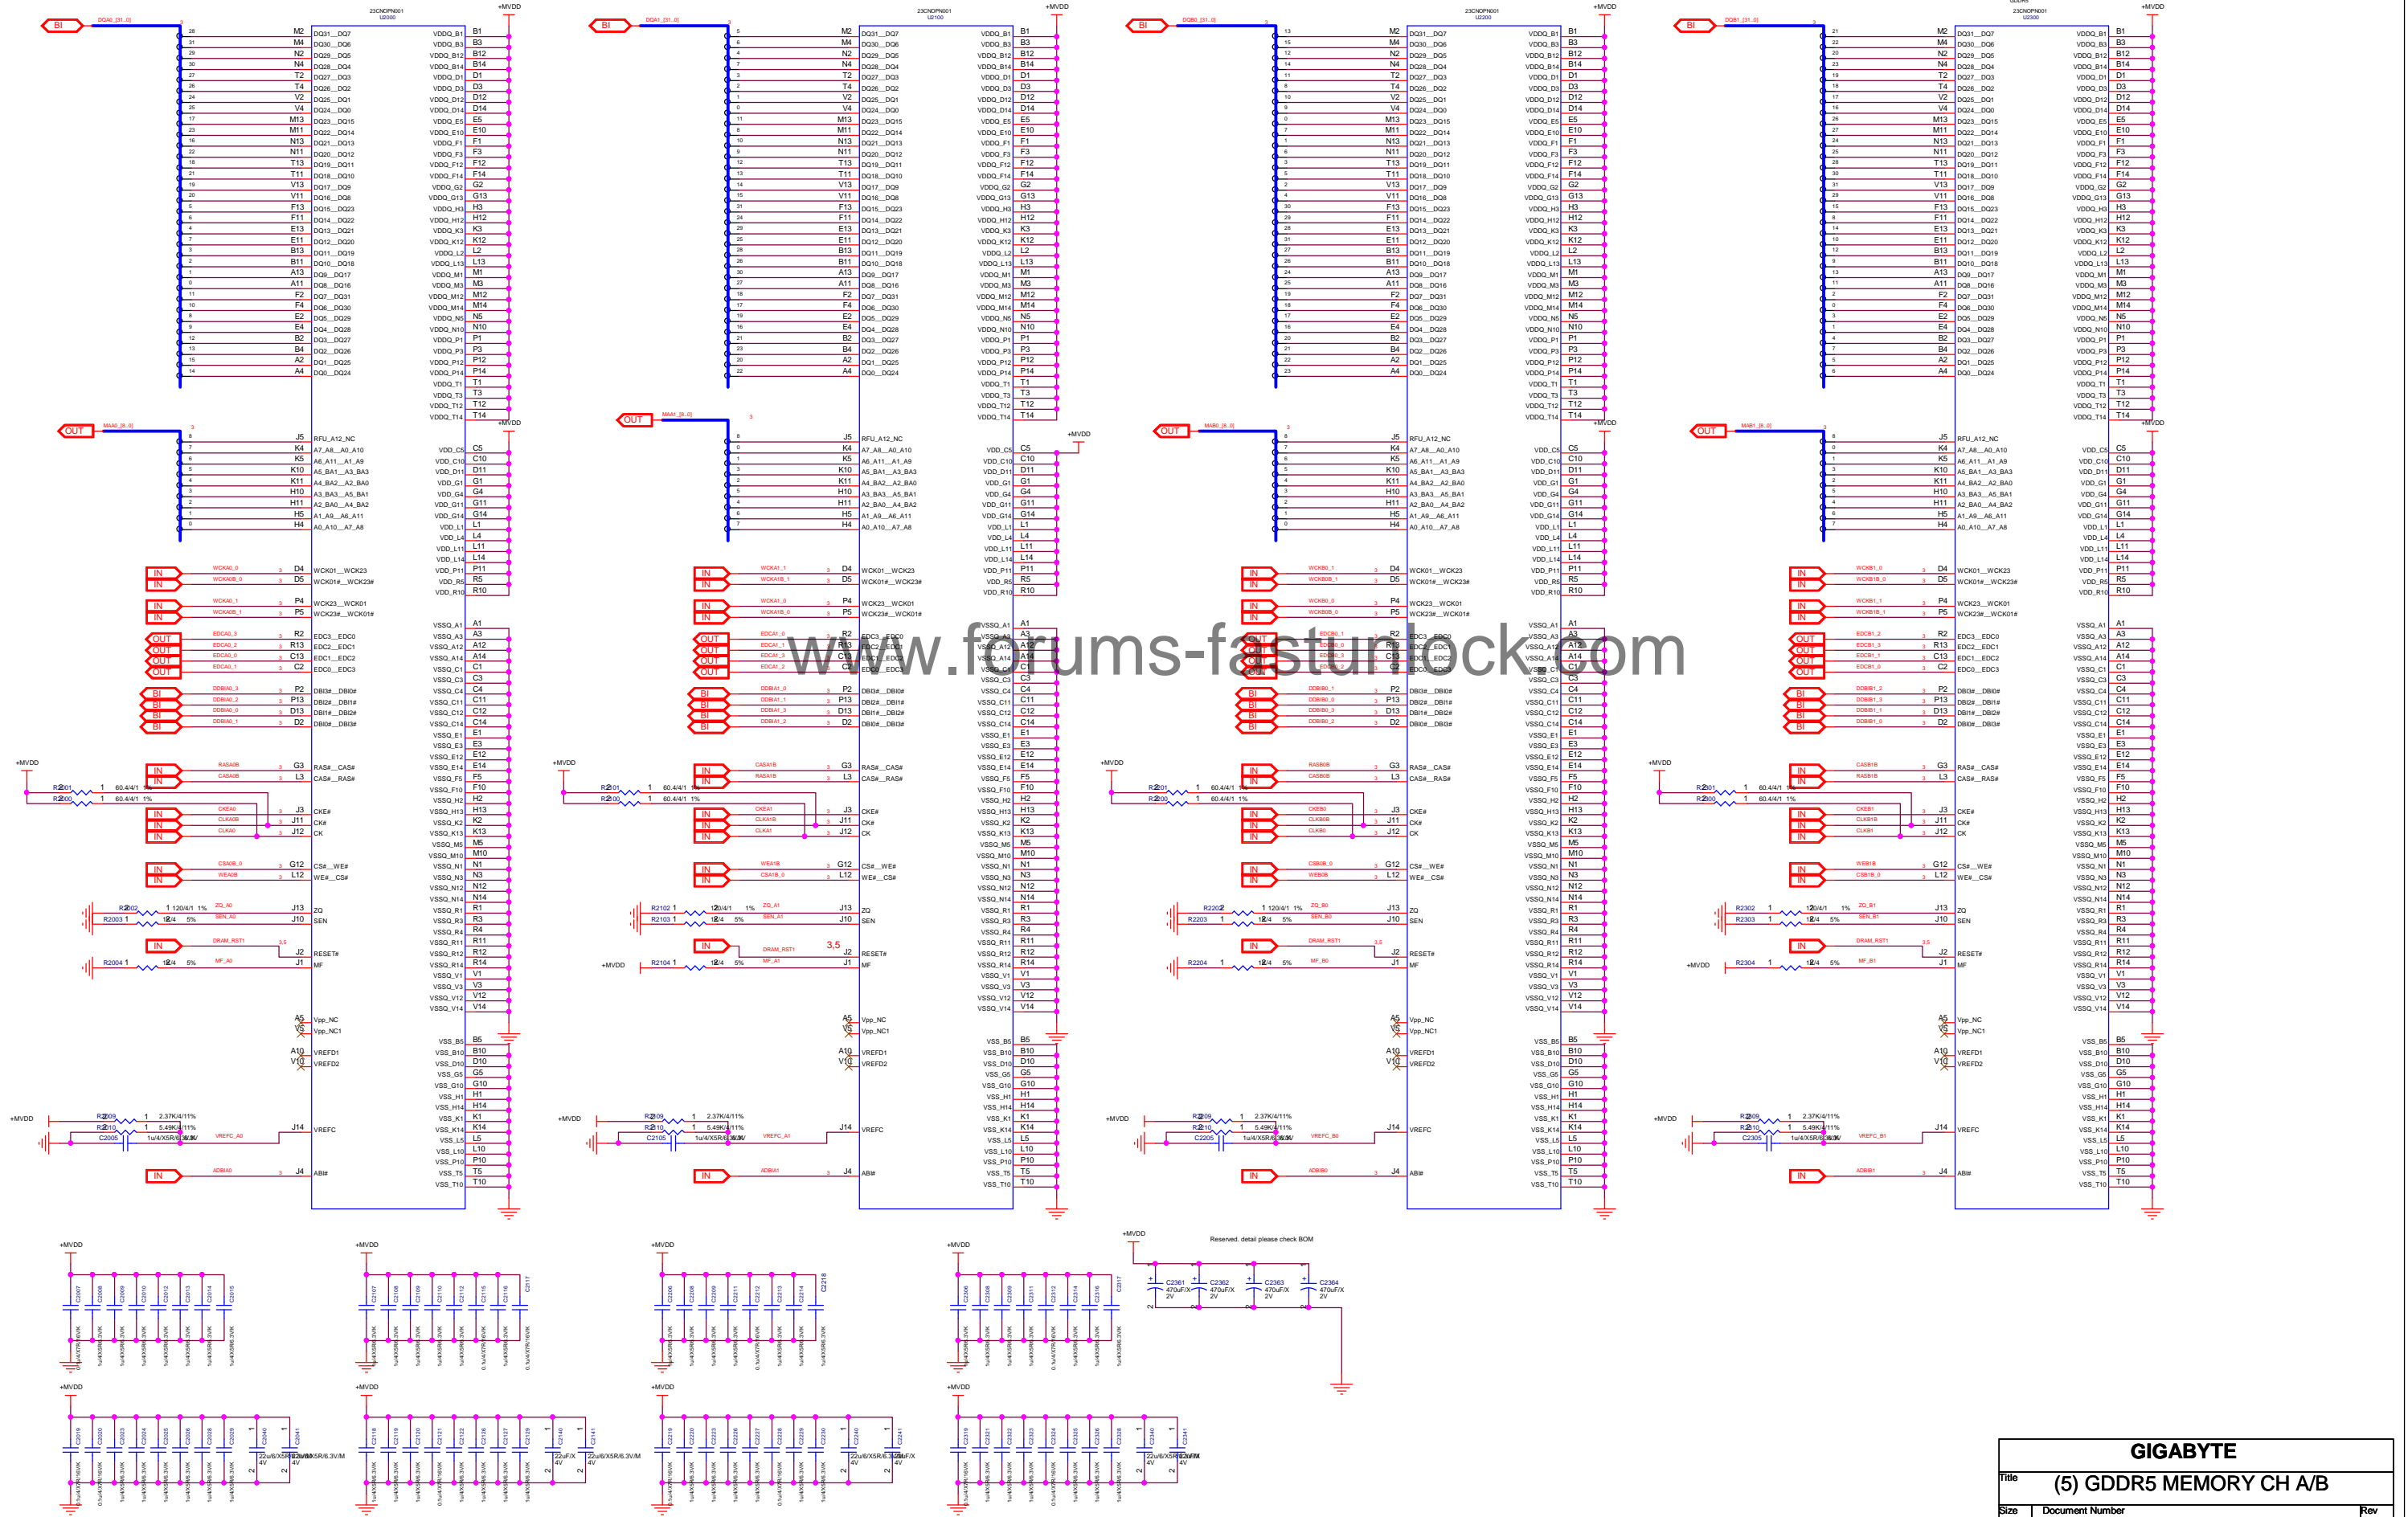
+MVDD
23CNOPN001
U2000
BI
DQA0_[31..0]
M2 DQ31__DQ7
M4 DQ30__DQ6
N2 DQ29__DQ5
N4 DQ28__DQ4
T2 DQ27__DQ3
T4 DQ26__DQ2
V2 DQ25__DQ1
V4 DQ24__DQ0
M13 DQ23__DQ15
M11 DQ22__DQ14
N13 DQ21__DQ13
N11 DQ20__DQ12
T13 DQ19__DQ11
T11 DQ18__DQ10
V13 DQ17__DQ9
V11 DQ16__DQ8
F13 DQ15__DQ23
F11 DQ14__DQ22
E13 DQ13__DQ21
E11 DQ12__DQ20
B13 DQ11__DQ19
B11 DQ10__DQ18
A13 DQ9__DQ17
A11 DQ8__DQ16
F2 DQ7__DQ31
F4 DQ6__DQ30
E2 DQ5__DQ29
E4 DQ4__DQ28
B2 DQ3__DQ27
B4 DQ2__DQ26
A2 DQ1__DQ25
A4 DQ0__DQ24

OUT
MAA0_[8..0]
J5 RFU_A12_NC
K4 A7_A8__A0_A10
K5 A6_A11__A1_A9
K10 A5_BA1__A3_BA3
K11 A4_BA2__A2_BA0
H10 A3_BA3__A5_BA1
H11 A2_BA0__A4_BA2
H5 A1_A9__A6_A11
H4 A0_A10__A7_A8

IN WCKA0_0 D4 WCK01__WCK23
IN WCKA0B_0 D5 WCK01#__WCK23#
IN WCKA0_1 P4 WCK23__WCK01
IN WCKA0B_1 P5 WCK23#__WCK01#
OUT EDCA0_3 R2 EDC3__EDC0
OUT EDCA0_2 R13 EDC2__EDC1
OUT EDCA0_0 C13 EDC1__EDC2
OUT EDCA0_1 C2 EDC0__EDC3
BI DDBIA0_3 P2 DBI3#__DBI0#
BI DDBIA0_2 P13 DBI2#__DBI1#
BI DDBIA0_0 D13 DBI1#__DBI2#
BI DDBIA0_1 D2 DBI0#__DBI3#
IN RASA0B G3 RAS#__CAS#
IN CASA0B L3 CAS#__RAS#
+MVDD
R2001 60.4/4/1 1%
R2000 60.4/4/1 1%
IN CKEA0 J3 CKE#
IN CLKA0B J11 CK#
IN CLKA0 J12 CK
IN CSA0B_0 G12 CS#__WE#
IN WEA0B L12 WE#__CS#
R2002 120/4/1 1% ZQ_A0 J13 ZQ
R2003 1K/4 5% SEN_A0 J10 SEN
IN DRAM_RST1 J2 RESET#
R2004 1K/4 5% MF_A0 J1 MF
A5 Vpp_NC
V5 Vpp_NC1
A10 VREFD1
V10 VREFD2
+MVDD
R2005 2.37K/4/1%
R2010 5.49K/4/1%
C2005 1u/4/X5R/6.3V/K
VREFC_A0 J14 VREFC
IN ADBIA0 J4 ABI#

VDDQ_B1 B1, VDDQ_B3 B3, VDDQ_B12 B12, VDDQ_B14 B14, VDDQ_D1 D1, VDDQ_D3 D3, VDDQ_D12 D12, VDDQ_D14 D14, VDDQ_E5 E5, VDDQ_E10 E10, VDDQ_F1 F1, VDDQ_F3 F3, VDDQ_F12 F12, VDDQ_F14 F14, VDDQ_G2 G2, VDDQ_G13 G13, VDDQ_H3 H3, VDDQ_H12 H12, VDDQ_K3 K3, VDDQ_K12 K12, VDDQ_L2 L2, VDDQ_L13 L13, VDDQ_M1 M1, VDDQ_M3 M3, VDDQ_M12 M12, VDDQ_M14 M14, VDDQ_N5 N5, VDDQ_N10 N10, VDDQ_P1 P1, VDDQ_P3 P3, VDDQ_P12 P12, VDDQ_P14 P14, VDDQ_T1 T1, VDDQ_T3 T3, VDDQ_T12 T12, VDDQ_T14 T14
+MVDD
VDD_C5 C5, VDD_C10 C10, VDD_D11 D11, VDD_G1 G1, VDD_G4 G4, VDD_G11 G11, VDD_G14 G14, VDD_L1 L1, VDD_L4 L4, VDD_L11 L11, VDD_L14 L14, VDD_P11 P11, VDD_R5 R5, VDD_R10 R10
VSSQ_A1 A1, VSSQ_A3 A3, VSSQ_A12 A12, VSSQ_A14 A14, VSSQ_C1 C1, VSSQ_C3 C3, VSSQ_C4 C4, VSSQ_C11 C11, VSSQ_C12 C12, VSSQ_C14 C14, VSSQ_E1 E1, VSSQ_E3 E3, VSSQ_E12 E12, VSSQ_E14 E14, VSSQ_F5 F5, VSSQ_F10 F10, VSSQ_H2 H2, VSSQ_H13 H13, VSSQ_K2 K2, VSSQ_K13 K13, VSSQ_M5 M5, VSSQ_M10 M10, VSSQ_N1 N1, VSSQ_N3 N3, VSSQ_N12 N12, VSSQ_N14 N14, VSSQ_R1 R1, VSSQ_R3 R3, VSSQ_R4 R4, VSSQ_R11 R11, VSSQ_R12 R12, VSSQ_R14 R14, VSSQ_V1 V1, VSSQ_V3 V3, VSSQ_V12 V12, VSSQ_V14 V14
VSS_B5 B5, VSS_B10 B10, VSS_D10 D10, VSS_G5 G5, VSS_G10 G10, VSS_H1 H1, VSS_H14 H14, VSS_K1 K1, VSS_K14 K14, VSS_L5 L5, VSS_L10 L10, VSS_P10 P10, VSS_T5 T5, VSS_T10 T10

23CNOPN001 U2100 BI DQA1_[31..0] OUT MAA1_[8..0] WCKA1_1 WCKA1B_1 WCKA1_0 WCKA1B_0 EDCA1_0 EDCA1_1 EDCA1_3 EDCA1_2 DDBIA1_0 DDBIA1_1 DDBIA1_3 DDBIA1_2 CASA1B RASA1B CKEA1 CLKA1B CLKA1 WEA1B CSA1B_0 R2101 R2100 R2102 R2103 ZQ_A1 SEN_A1 DRAM_RST1 3,5 R2104 MF_A1 R2109 R2110 C2105 VREFC_A1 ADBIA1

23CNOPN001 U2200 BI DQB0_[31..0] OUT MAB0_[8..0] WCKB0_1 WCKB0B_1 WCKB0_0 WCKB0B_0 EDCB0_1 EDCB0_0 EDCB0_2 EDCB0_3 DDBIB0_1 DDBIB0_0 DDBIB0_3 DDBIB0_2 RASB0B CASB0B CKEB0 CLKB0B CLKB0 CSB0B_0 WEB0B R2201 R2200 R2202 R2203 ZQ_B0 SEN_B0 DRAM_RST1 R2204 MF_B0 R2209 R2210 C2205 VREFC_B0 ADBIB0

23CNOPN001 U2300 BI DQB1_[31..0] OUT MAB1_[8..0] WCKB1_0 WCKB1B_0 WCKB1_1 WCKB1B_1 EDCB1_2 EDCB1_3 EDCB1_1 EDCB1_0 DDBIB1_2 DDBIB1_3 DDBIB1_1 DDBIB1_0 CASB1B RASB1B CKEB1 CLKB1B CLKB1 WEB1B CSB1B_0 R2302 R2303 ZQ_B1 SEN_B1 DRAM_RST1 R2304 MF_B1 R2309 R2310 C2305 VREFC_B1 ADBIB1

www.forums-fastunlock.com

+MVDD C2007 C2008 C2009 C2010 C2012 C2013 C2014 C2015 1u/4/X5R/6.3V/K
+MVDD C2107 C2108 C2109 C2110 C2112 C2115 C2116 C2117 0.1u/4/X7R/16V/K
+MVDD C2206 C2208 C2209 C2211 C2212 C2214 C2218
+MVDD C2306 C2308 C2309 C2311 C2312 C2314 C2316 C2317
+MVDD Reserved. detail please check BOM
C2361 470uF/X 2V C2362 470uF/X 2V C2363 470uF/X 2V C2364 470uF/X 2V
+MVDD C2019 C2020 C2023 C2024 C2025 C2026 C2028 C2029 C2040 C2041 22u/6/X5R/6.3V/M 4V
+MVDD C2118 C2119 C2120 C2121 C2122 C2126 C2127 C2128 C2140 C2141 22u/F/X 22u/6/X5R/6.3V/M 4V
+MVDD C2219 C2220 C2223 C2226 C2227 C2228 C2229 C2230 C2240 C2241 22u/6/X5R/6.3V/M 22uF/X 4V
+MVDD C2319 C2321 C2322 C2323 C2324 C2325 C2326 C2328 C2340 C2341 22u/6/X5R/6.3V/M 4V

GIGABYTE
Title (5) GDDR5 MEMORY CH A/B
Size Document Number Rev